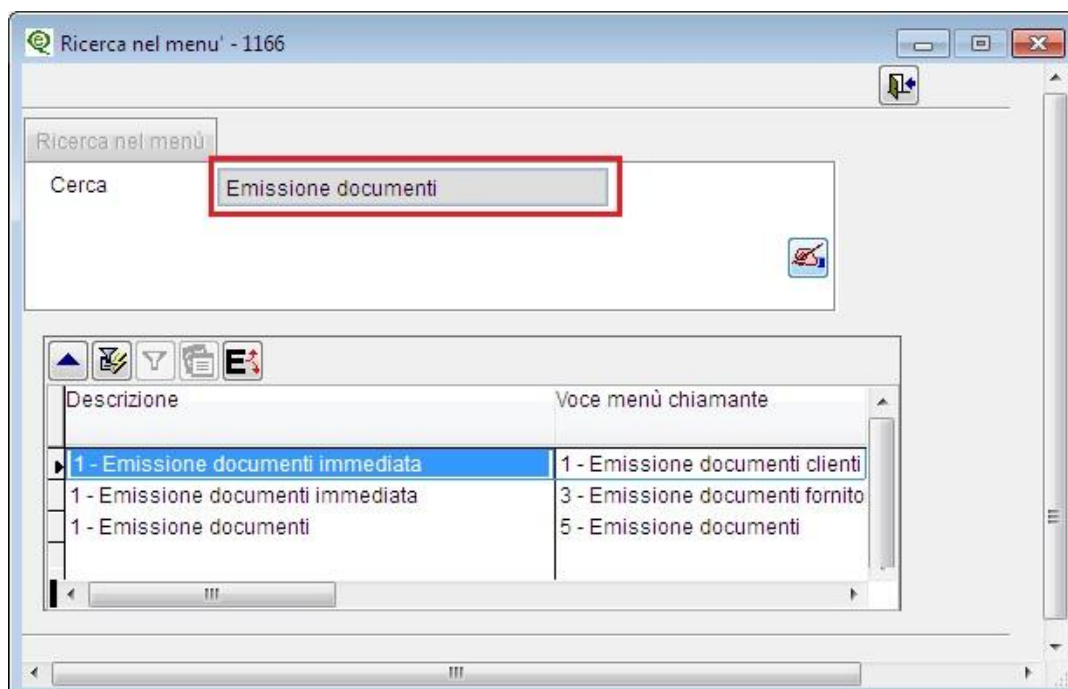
Ricerca nel menu' - 1166

Ricerca nel menù

Cerca Emissione documenti

| Descrizione | Voce menù chiamante |
|---|---|
| 1 - Emissione documenti immediata | 1 - Emissione documenti clienti |
| 1 - Emissione documenti immediata | 3 - Emissione documenti fornito |
| 1 - Emissione documenti | 5 - Emissione documenti |